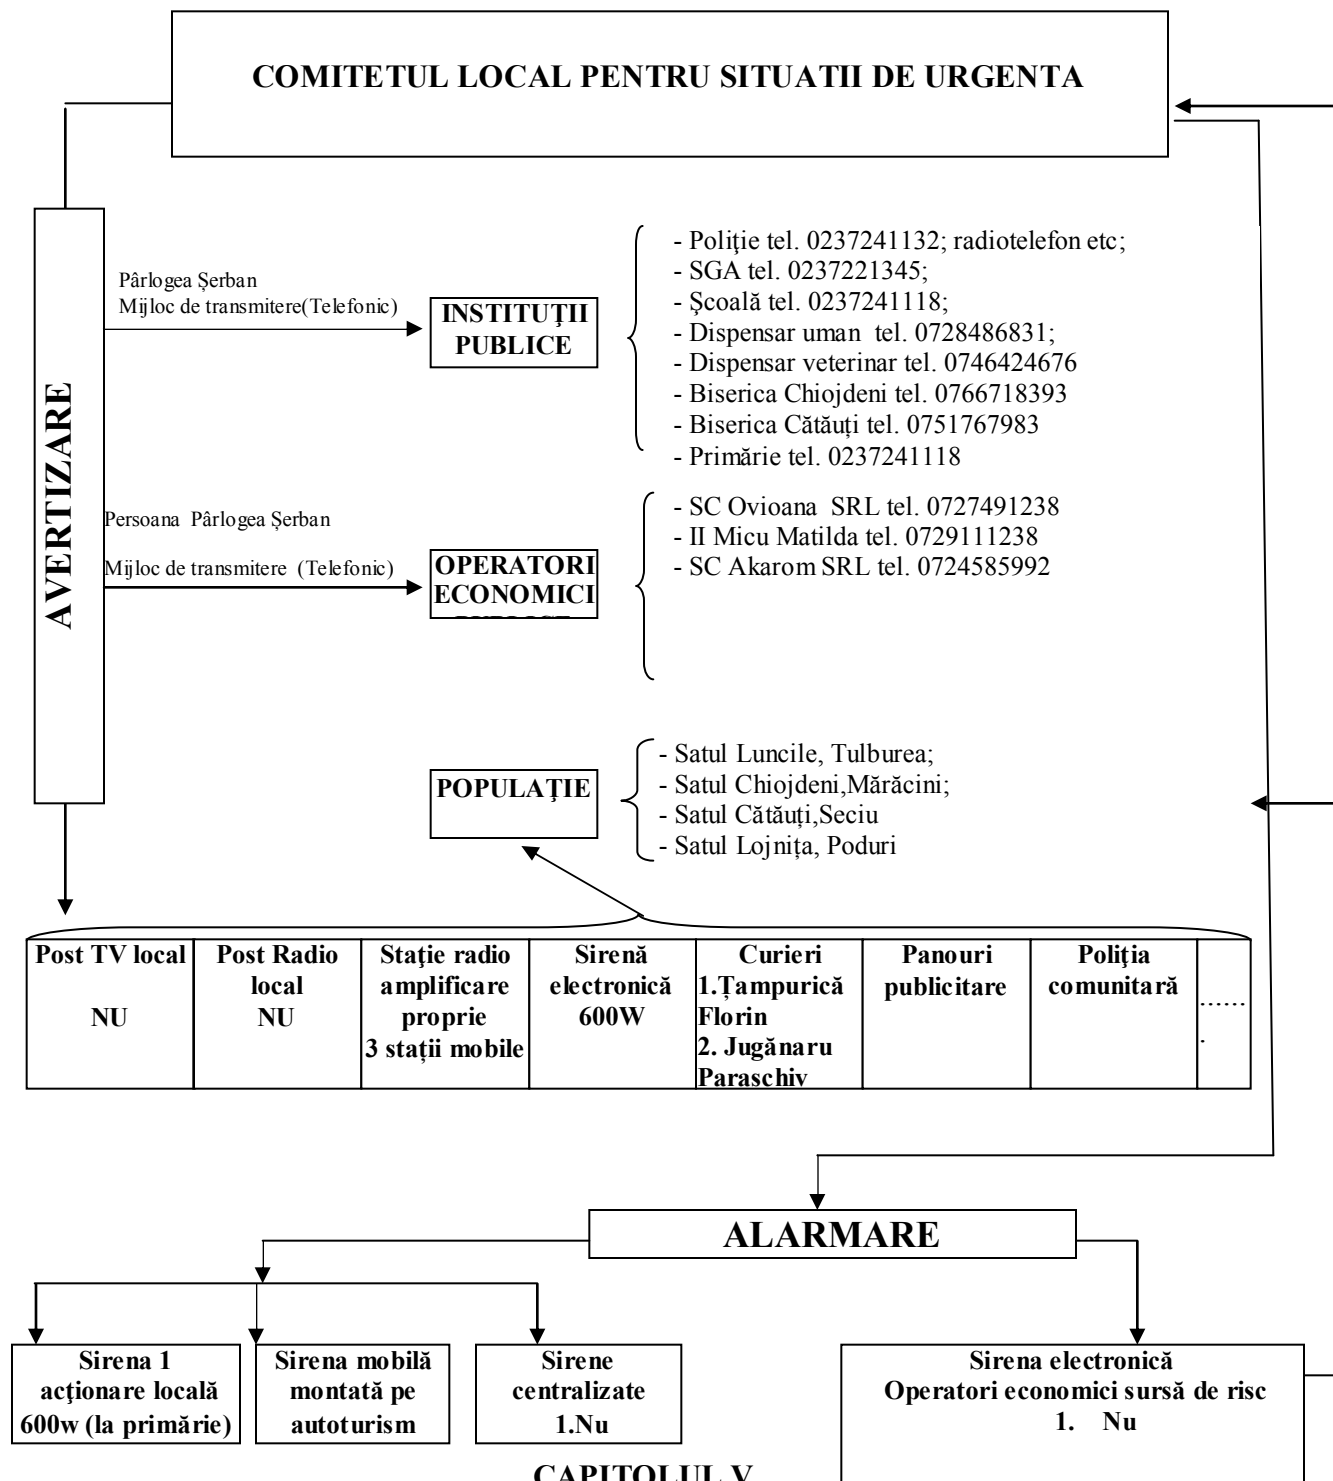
COMITETUL LOCAL PENTRU SITUATII DE URGENTA

AVERTIZARE

Pârlogea Şerban
Mijloc de transmitere(Telefonic)

INSTITUŢII PUBLICE

- Poliţie tel. 0237241132; radiotelefon etc;
- SGA tel. 0237221345;
- Şcoală tel. 0237241118;
- Dispensar uman tel. 0728486831;
- Dispensar veterinar tel. 0746424676
- Biserica Chiojdeni tel. 0766718393
- Biserica Cătăuţi tel. 0751767983
- Primărie tel. 0237241118

Persoana Pârlogea Şerban
Mijloc de transmitere (Telefonic)

OPERATORI ECONOMICI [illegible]

- SC Ovioana SRL tel. 0727491238
- II Micu Matilda tel. 0729111238
- SC Akarom SRL tel. 0724585992

POPULAŢIE

- Satul Luncile, Tulburea;
- Satul Chiojdeni,Mărăcini;
- Satul Cătăuţi,Seciu
- Satul Lojniţa, Poduri

| Post TV local NU | Post Radio local NU | Staţie radio amplificare proprie 3 staţii mobile | Sirenă electronică 600W | Curieri 1.Ţampurică Florin 2. Jugănaru Paraschiv | Panouri publicitare | Poliţia comunitară | ....... |
|---|---|---|---|---|---|---|---|

ALARMARE

Sirena 1 acţionare locală 600w (la primărie)

Sirena mobilă montată pe autoturism

Sirene centralizate 1.Nu

Sirena electronică
Operatori economici sursă de risc
1. Nu

CAPITOLUL V